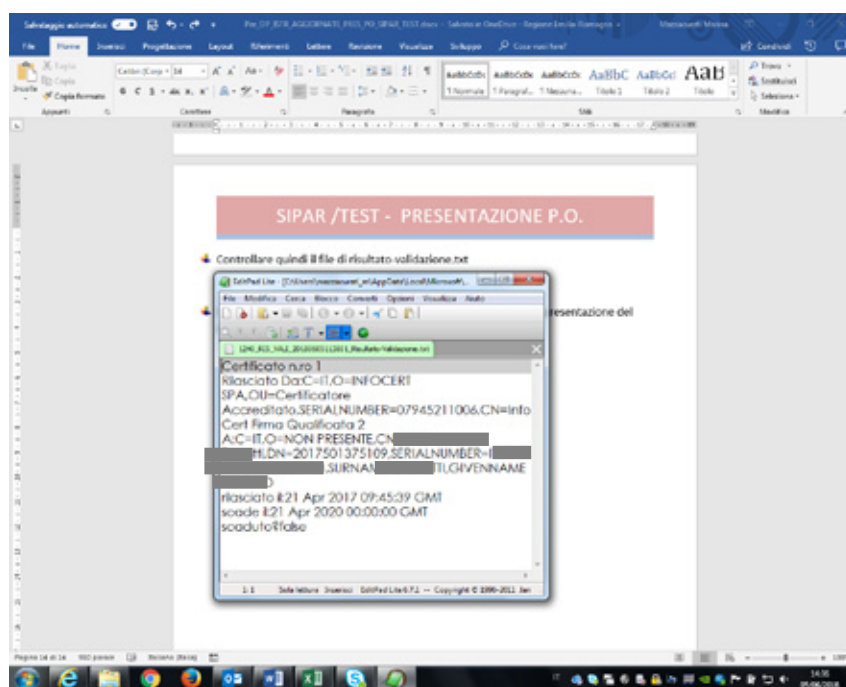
Salvataggio automatico Pre_07_RTR_AGGIORNATI_PO_SIPAR_TEST.docx - Salvato in OneDrive - Regione Emilia-Romagna Mariasanti Monia

File Home Inserisci Progettazione Layout Riferimenti Lettere Revisione Visualizza Sviluppo Cosa vuoi fare? Condividi

Taglia Copia Incolla Copia formato Calibri (Corp 14 AaBbCcDc AaBbCcDc AaBbCcDc AaBbC AaBbCcI AaB Trova Sostituisci Seleziona

Appunti Carattere Paragrafo 1 Normale 1 Paragraf... 1 Nessuna... Titolo 1 Titolo 2 Titolo Stili Modifica

SIPAR /TEST - PRESENTAZIONE P.O.

Controllare quindi il file di risultato-validazione.txt

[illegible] presentazione del

EditPad Lite - [C:\Users\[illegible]\AppData\Local\Microsoft\...

File Modifica Cerca Blocco Converti Opzioni Visualizza Aiuto

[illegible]_Risultato-Validazione.txt

Certificato nuro 1
Rilasciato Da:C=IT,O=INFOCERT SPA,OU=Certificatore Accreditato,SERIALNUMBER=07945211006,CN=Info Cert Firma Qualificata 2
A:C=IT,O=NON PRESENTE,CN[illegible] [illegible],DN=2017501375109,SERIALNUMBER=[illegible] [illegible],SURNAN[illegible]TI,GIVENNAME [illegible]
rilasciato il:21 Apr 2017 09:45:39 GMT
scade il:21 Apr 2020 00:00:00 GMT
scaduto?false

1: 1 Sola lettura Inserisci EditPad Lite 6.7.1 -- Copyright © 1996-2011 Jan

Pagina 14 di 14 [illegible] parole Italiano (Italia)

14:35
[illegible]